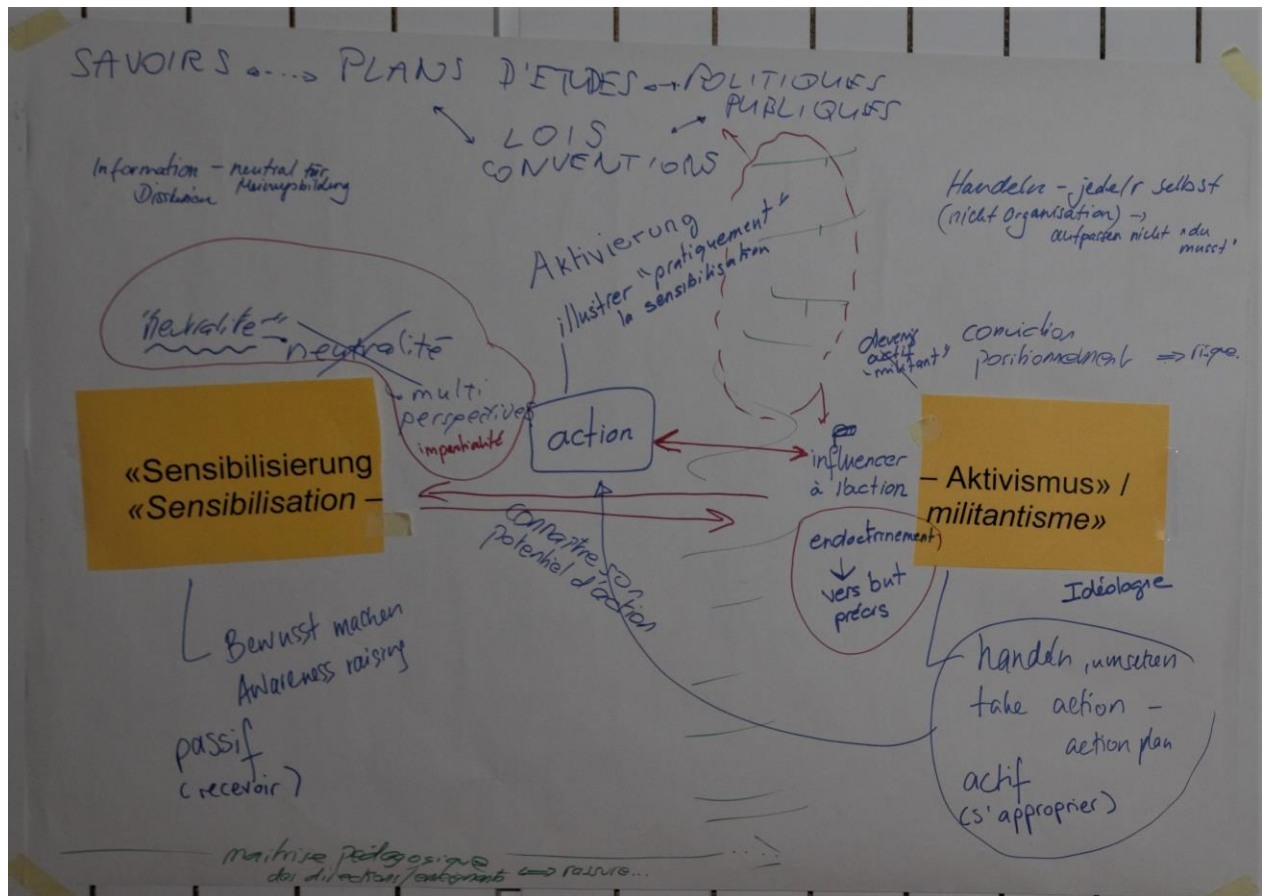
SAVOIRS ↔ PLANS D'ETUDES ↔ POLITIQUES PUBLIQUES

↔ LOIS CONVENTIONS

Information - neutral für Diskussion Meinungsbildung

Handeln - jede/r selbst (nicht Organisation) → aufpassen nicht "du musst"

Aktivierung

illustrer "pratiquement" la sensibilisation

"neutralité" ~~neutralité~~

multi perspectives

impartialité

action

devenir actif "militant"

conviction positionnement ⇒ risque.

influencer à l'action

«Sensibilisierung «Sensibilisation -

- Aktivismus» / militantisme»

connaître son potentiel d'action

endoctrinement

vers but précis

Idéologie

Bewusst machen Awareness raising

handeln, umsetzen take action - action plan

passif (recevoir)

actif (s'approprier)

maitrise pédagogique des directions/enseignants ⇒ rassure...